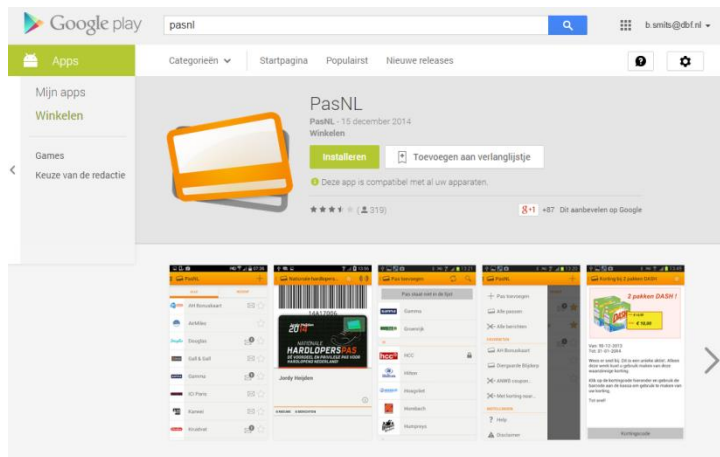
Google play

pasnl

b.smits@dbf.nl

Apps

Categorieën

Startpagina

Populairst

Nieuwe releases

Mijn apps

Winkelen

Games

Keuze van de redactie

PasNL

PasNL · 15 december 2014

Winkelen

Installeren

Toevoegen aan verlanglijstje

Deze app is compatibel met al uw apparaten.

(319)

+1 +87 Dit aanbevelen op Google

PasNL

AH Bonuskaart

AirMiles

Douglas

Gall & Gall

Gamma

ICI Paris

Kaneel

Kruidvat

Nationale Hardlopers

NATIONALE HARDLOPERSPAS

Jordy Heijden

Pas toevoegen

Pas staat niet in de lijst

Gamma

Groenrijk

HCC

Hema

Hoogvliet

Hornbach

Hunkemöller

PasNL

Pas toevoegen

Alle passen

Alle berichten

AH Bonuskaart

Overgaande Blijdorp

ANWB coupon

Met korting naar

Help

Disclaimer

Korting bij 2 pakken DASH

2 pakken DASH !

Kortingscode